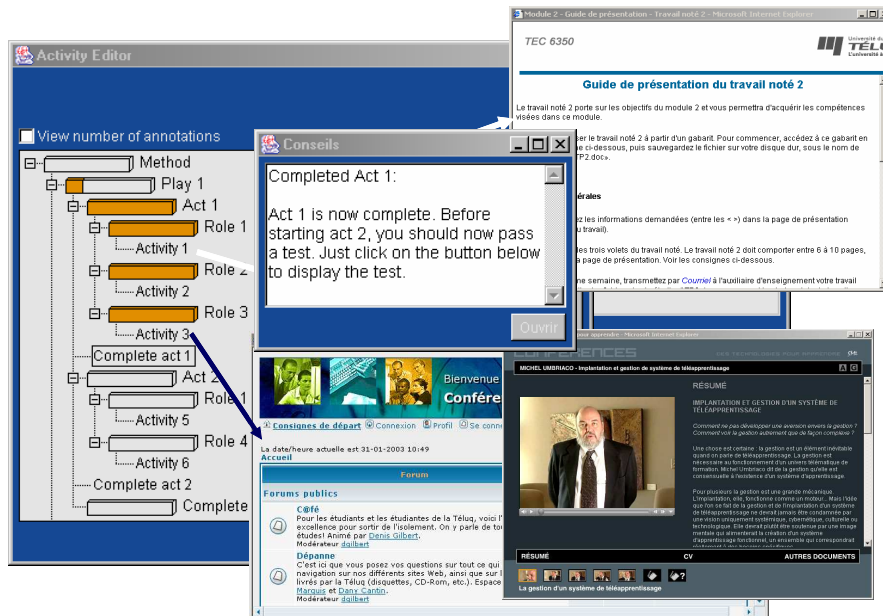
Activity Editor

View number of annotations

Method
Play 1
Act 1
Role 1
Activity 1
Role 2
Activity 2
Role 3
Activity 3
Complete act 1
Act 2
Role 1
Activity 5
Role 4
Activity 6
Complete act 2
Complete

Conseils

Completed Act 1:

Act 1 is now complete. Before starting act 2, you should now pass a test. Just click on the button below to display the test.

Ouvrir

Module 2 - Guide de présentation - Travail noté 2 - Microsoft Internet Explorer

TEC 6350

Université du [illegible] TÉLU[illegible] L'université à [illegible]

Guide de présentation du travail noté 2

Le travail noté 2 porte sur les objectifs du module 2 et vous permettra d'acquérir les compétences visées dans ce module.

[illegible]ser le travail noté 2 à partir d'un gabarit. Pour commencer, accédez à ce gabarit en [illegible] ci-dessous, puis sauvegardez le fichier sur votre disque dur, sous le nom de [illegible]TP2.doc».

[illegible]érales

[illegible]ez les informations demandées (entre les < >) dans la page de présentation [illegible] travail).

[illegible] les trois volets du travail noté. Le travail noté 2 doit comporter entre 6 à 10 pages, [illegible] page de présentation. Voir les consignes ci-dessous.

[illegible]ne semaine, transmettez par Courriel à l'auxiliaire d'enseignement votre travail

Bienvenue
Confér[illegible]

Consignes de départ Connexion Profil Se conne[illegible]

La date/heure actuelle est 31-01-2003 10:49
Accueil

Forum

Forums publics

C@fé
Pour les étudiants et les étudiantes de la Téluq, voici l'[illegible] excellence pour sortir de l'isolement. On y parle de to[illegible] études! Animé par Denis Gilbert.
Modérateur dgilbert

Dépanne
C'est ici que vous posez vos questions sur tout ce qu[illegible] navigation sur nos différents sites Web, ainsi que sur l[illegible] livrés par la Téluq (disquettes, CD-Rom, etc.). Espace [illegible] Marquis et Dany Cantin.
Modérateur dgilbert

CONFÉRENCES

MICHEL UMBRIACO - Implantation et gestion de système de téléapprentissage

RÉSUMÉ

IMPLANTATION ET GESTION D'UN SYSTÈME DE TÉLÉAPPRENTISSAGE

Comment ne peu développer une aversion envers la gestion ? Comment voir la gestion autrement que de façon complexe ?

Une chose est certaine : la gestion est un élément inévitable quand on parle de téléapprentissage. La gestion est nécessaire au fonctionnement d'un univers télématique de formation. Michel Umbriaco dit de la gestion qu'elle est consubstantielle à l'existence d'un système d'apprentissage.

Pour plusieurs la gestion est une grande mécanique. L'implantation, elle, fonctionne comme un moteur. Mais l'idée que l'on se fait de la gestion et de l'implantation d'un système de téléapprentissage ne devrait jamais être condamnée par une vision uniquement systémique, cybernétique, culturelle ou technologique. Elle devrait plutôt être soutenue par une image mentale qui alimenterait la création d'un système d'apprentissage fonctionnel, un ensemble qui correspondrait

RÉSUMÉ CV AUTRES DOCUMENTS

La gestion d'un système de téléapprentissage